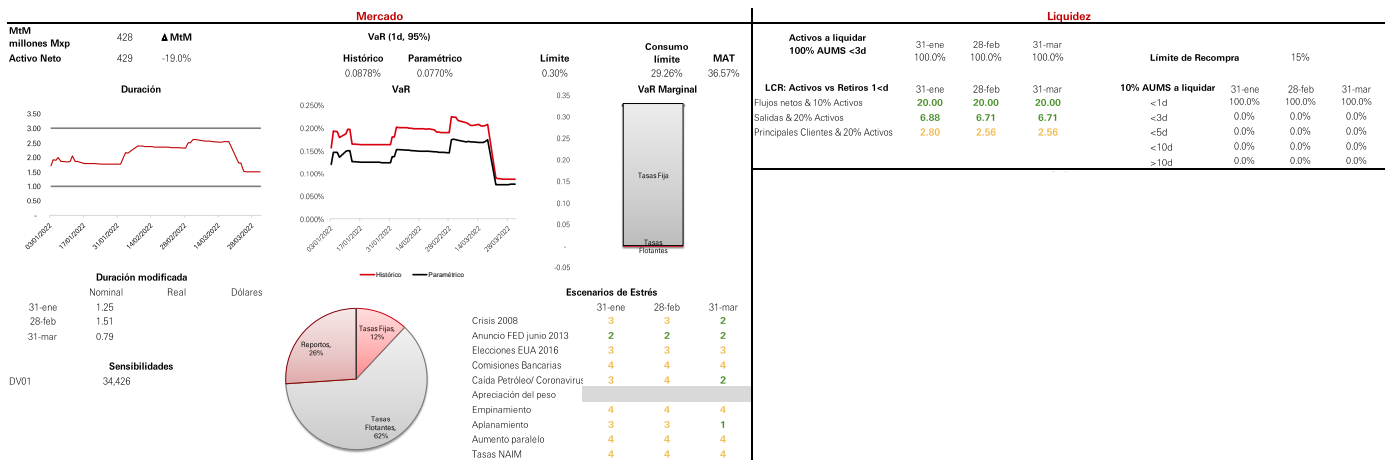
Mercado

MtM millones Mxp 428 Δ MtM
Activo Neto 429 -19.0%

VaR (1d, 95%)

| Histórico | Paramétrico | Límite | Consumo límite | MAT |
|---|---|---|---|---|
| 0.0878% | 0.0770% | 0.30% | 29.26% | 36.57% |

Duración
3.50
3.00
2.50
2.00
1.50
1.00
0.50
-
03/01/2022 17/01/2022 31/01/2022 14/02/2022 28/02/2022 14/03/2022 28/03/2022

VaR
0.250%
0.200%
0.150%
0.100%
0.050%
0.000%
03/01/2022 17/01/2022 31/01/2022 14/02/2022 28/02/2022 14/03/2022 28/03/2022
Histórico Paramétrico

VaR Marginal
0.35
0.30
0.25
0.20
0.15
0.10
0.05
-
-0.05
Tasas Fija
Tasas Flotantes

Duración modificada

| | Nominal | Real | Dólares |
|---|---|---|---|
| 31-ene | 1.25 | | |
| 28-feb | 1.51 | | |
| 31-mar | 0.79 | | |

Sensibilidades
DV01 34,426

Tasas Fijas, 12%
Reportos, 26%
Tasas Flotantes, 62%

Escenarios de Estrés

| | 31-ene | 28-feb | 31-mar |
|---|---|---|---|
| Crisis 2008 | 3 | 3 | 2 |
| Anuncio FED junio 2013 | 2 | 2 | 2 |
| Elecciones EUA 2016 | 3 | 3 | 3 |
| Comisiones Bancarias | 4 | 4 | 4 |
| Caída Petróleo/ Coronavirus | 3 | 4 | 2 |
| Apreciación del peso | | | |
| Empinamiento | 4 | 4 | 4 |
| Aplanamiento | 3 | 3 | 1 |
| Aumento paralelo | 4 | 4 | 4 |
| Tasas NAIM | 4 | 4 | 4 |

Liquidez

| Activos a liquidar 100% AUMS <3d | 31-ene | 28-feb | 31-mar |
|---|---|---|---|
| | 100.0% | 100.0% | 100.0% |

Límite de Recompra 15%

| LCR: Activos vs Retiros 1<d | 31-ene | 28-feb | 31-mar |
|---|---|---|---|
| Flujos netos & 10% Activos | 20.00 | 20.00 | 20.00 |
| Salidas & 20% Activos | 6.88 | 6.71 | 6.71 |
| Principales Clientes & 20% Activos | 2.80 | 2.56 | 2.56 |

| 10% AUMS a liquidar | 31-ene | 28-feb | 31-mar |
|---|---|---|---|
| <1d | 100.0% | 100.0% | 100.0% |
| <3d | 0.0% | 0.0% | 0.0% |
| <5d | 0.0% | 0.0% | 0.0% |
| <10d | 0.0% | 0.0% | 0.0% |
| >10d | 0.0% | 0.0% | 0.0% |